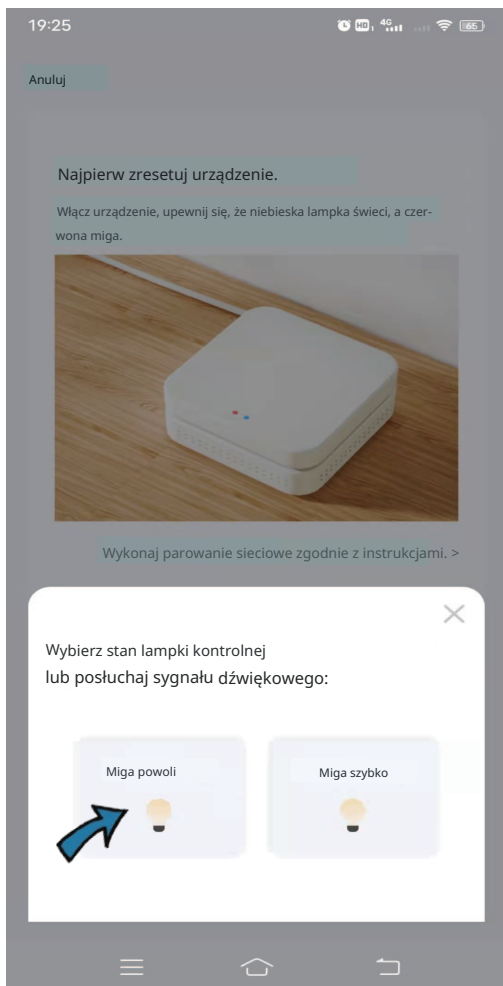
19:25

4G

65

Anuluj

Najpierw zresetuj urządzenie.

Włącz urządzenie, upewnij się, że niebieska lampka świeci, a czerwona miga.

Wykonaj parowanie sieciowe zgodnie z instrukcjami. >

Wybierz stan lampki kontrolnej
lub posłuchaj sygnału dźwiękowego:

Miga powoli

Miga szybko